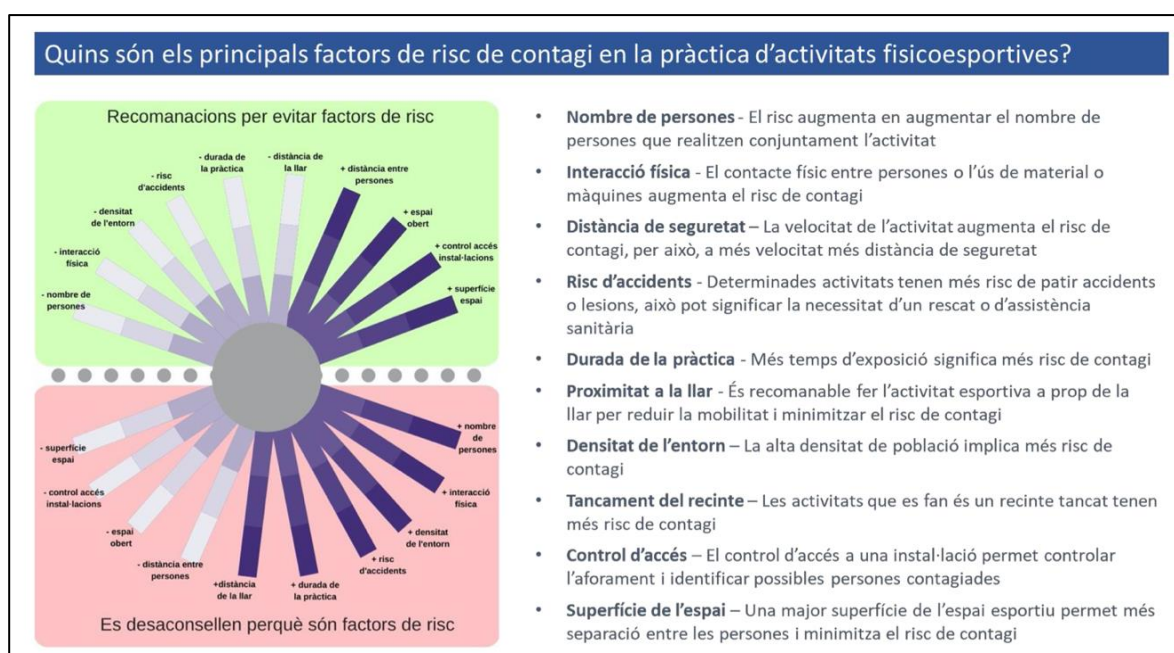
Quins són els principals factors de risc de contagi en la pràctica d'activitats fisicoesportives?

Recomanacions per evitar factors de risc

- nombre de persones
- interacció física
- densitat de l'entorn
- risc d'accidents
- durada de la pràctica
- distància de la llar
+ distància entre persones
+ espai obert
+ control accés instal·lacions
+ superfície espai

- superfície espai
- control accés instal·lacions
- espai obert
- distància entre persones
+distància de la llar
+ durada de la pràctica
+ risc d'accidents
+ densitat de l'entorn
+ interacció física
+ nombre de persones

Es desaconsellen perquè són factors de risc

• **Nombre de persones** - El risc augmenta en augmentar el nombre de persones que realitzen conjuntament l'activitat
• **Interacció física** - El contacte físic entre persones o l'ús de material o màquines augmenta el risc de contagi
• **Distància de seguretat** – La velocitat de l'activitat augmenta el risc de contagi, per això, a més velocitat més distància de seguretat
• **Risc d'accidents** - Determinades activitats tenen més risc de patir accidents o lesions, això pot significar la necessitat d'un rescat o d'assistència sanitària
• **Durada de la pràctica** - Més temps d'exposició significa més risc de contagi
• **Proximitat a la llar** - És recomanable fer l'activitat esportiva a prop de la llar per reduir la mobilitat i minimitzar el risc de contagi
• **Densitat de l'entorn** – La alta densitat de població implica més risc de contagi
• **Tancament del recinte** – Les activitats que es fan és un recinte tancat tenen més risc de contagi
• **Control d'accés** – El control d'accés a una instal·lació permet controlar l'aforament i identificar possibles persones contagiades
• **Superfície de l'espai** – Una major superfície de l'espai esportiu permet més separació entre les persones i minimitza el risc de contagi